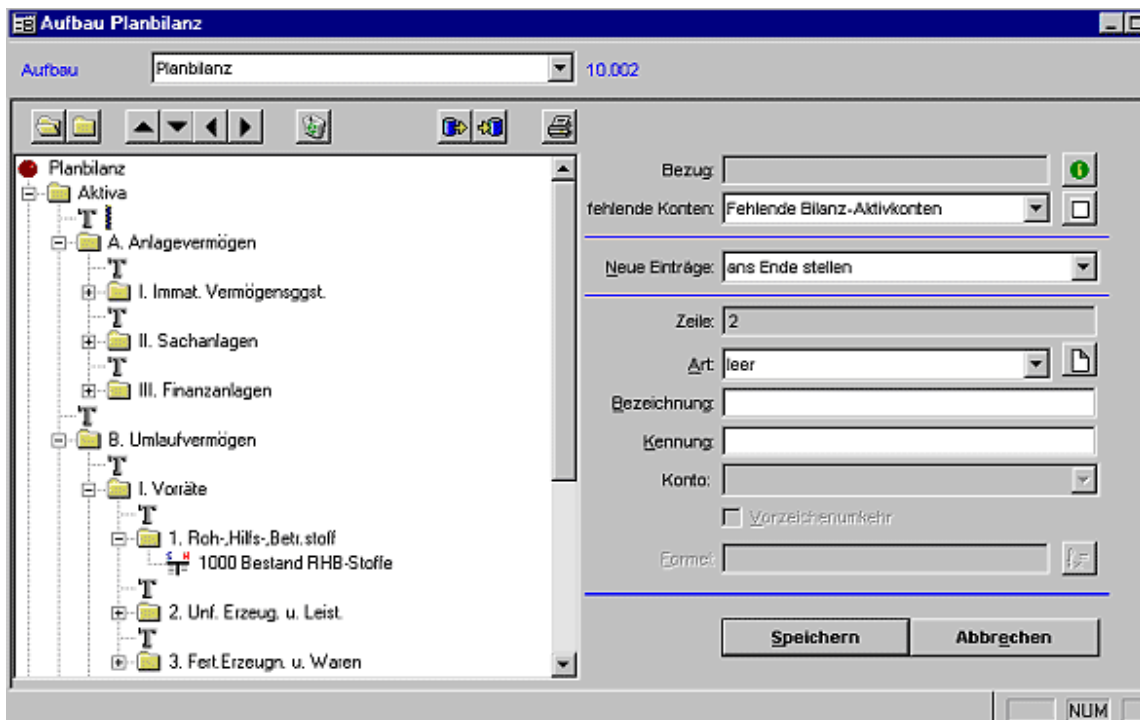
Aufbau Planbilanz

Aufbau Planbilanz 10.002

Planbilanz
Aktiva
T
A. Anlagevermögen
T
I. Immat. Vermögensggst.
T
II. Sachanlagen
T
III. Finanzanlagen
T
B. Umlaufvermögen
T
I. Vorräte
T
1. Roh-,Hilfs-,Betr.stoff
1000 Bestand RHB-Stoffe
T
2. Unf. Erzeug. u. Leist.
T
3. Fert.Erzeugn. u. Waren

Bezug:
fehlende Konten: Fehlende Bilanz-Aktivkonten
Neue Einträge: ans Ende stellen
Zeile: 2
Art: leer
Bezeichnung:
Kennung:
Konto:
Vorzeichenumkehr
Formel:

Speichern
Abbrechen

NUM